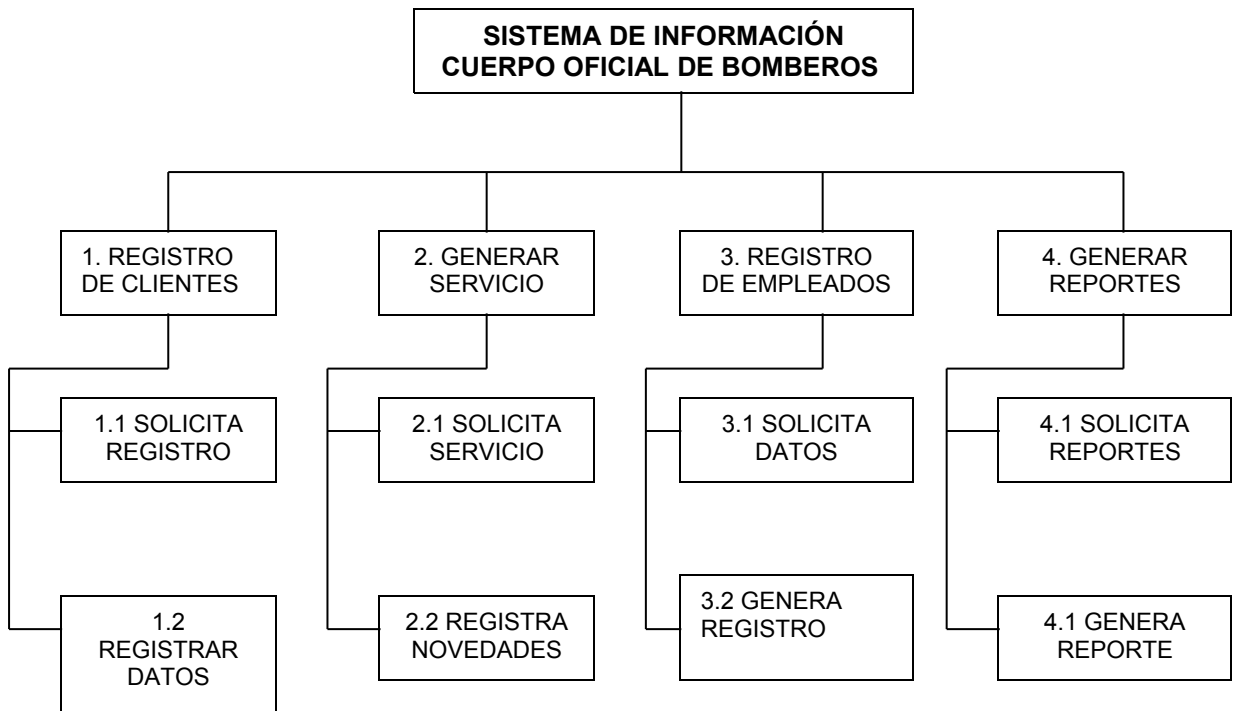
SISTEMA DE INFORMACIÓN
CUERPO OFICIAL DE BOMBEROS

1. REGISTRO DE CLIENTES

1.1 SOLICITA REGISTRO

1.2 REGISTRAR DATOS

2. GENERAR SERVICIO

2.1 SOLICITA SERVICIO

2.2 REGISTRA NOVEDADES

3. REGISTRO DE EMPLEADOS

3.1 SOLICITA DATOS

3.2 GENERA REGISTRO

4. GENERAR REPORTES

4.1 SOLICITA REPORTES

4.1 GENERA REPORTE